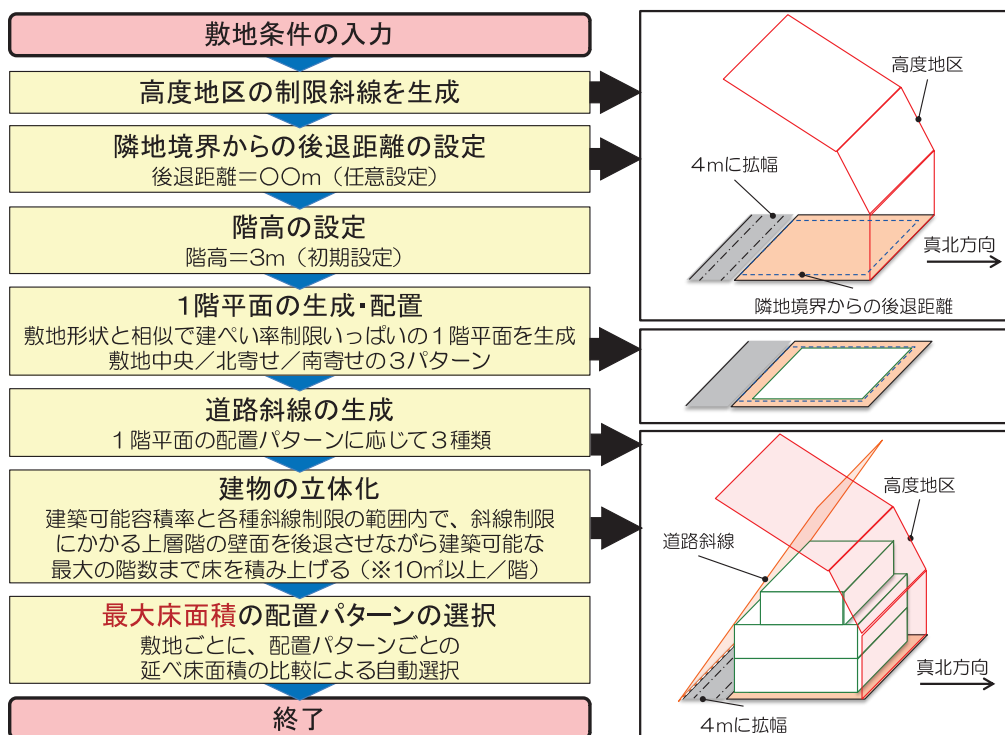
敷地条件の入力

高度地区の制限斜線を生成

隣地境界からの後退距離の設定
後退距離＝○○m（任意設定）

階高の設定
階高＝3m（初期設定）

1階平面の生成・配置
敷地形状と相似で建ぺい率制限いっぱいの1階平面を生成
敷地中央／北寄せ／南寄せの3パターン

道路斜線の生成
1階平面の配置パターンに応じて3種類

建物の立体化
建築可能容積率と各種斜線制限の範囲内で、斜線制限にかかる上層階の壁面を後退させながら建築可能な最大の階数まで床を積み上げる（※10㎡以上／階）

最大床面積の配置パターンの選択
敷地ごとに、配置パターンごとの延べ床面積の比較による自動選択

終了

高度地区
4mに拡幅
真北方向
隣地境界からの後退距離

高度地区
道路斜線
真北方向
4mに拡幅